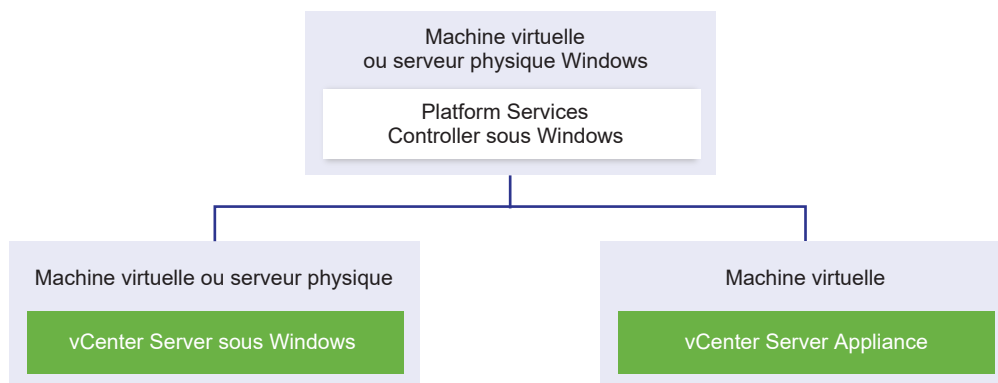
Machine virtuelle ou serveur physique Windows

Platform Services Controller sous Windows

Machine virtuelle ou serveur physique

vCenter Server sous Windows

Machine virtuelle

vCenter Server Appliance